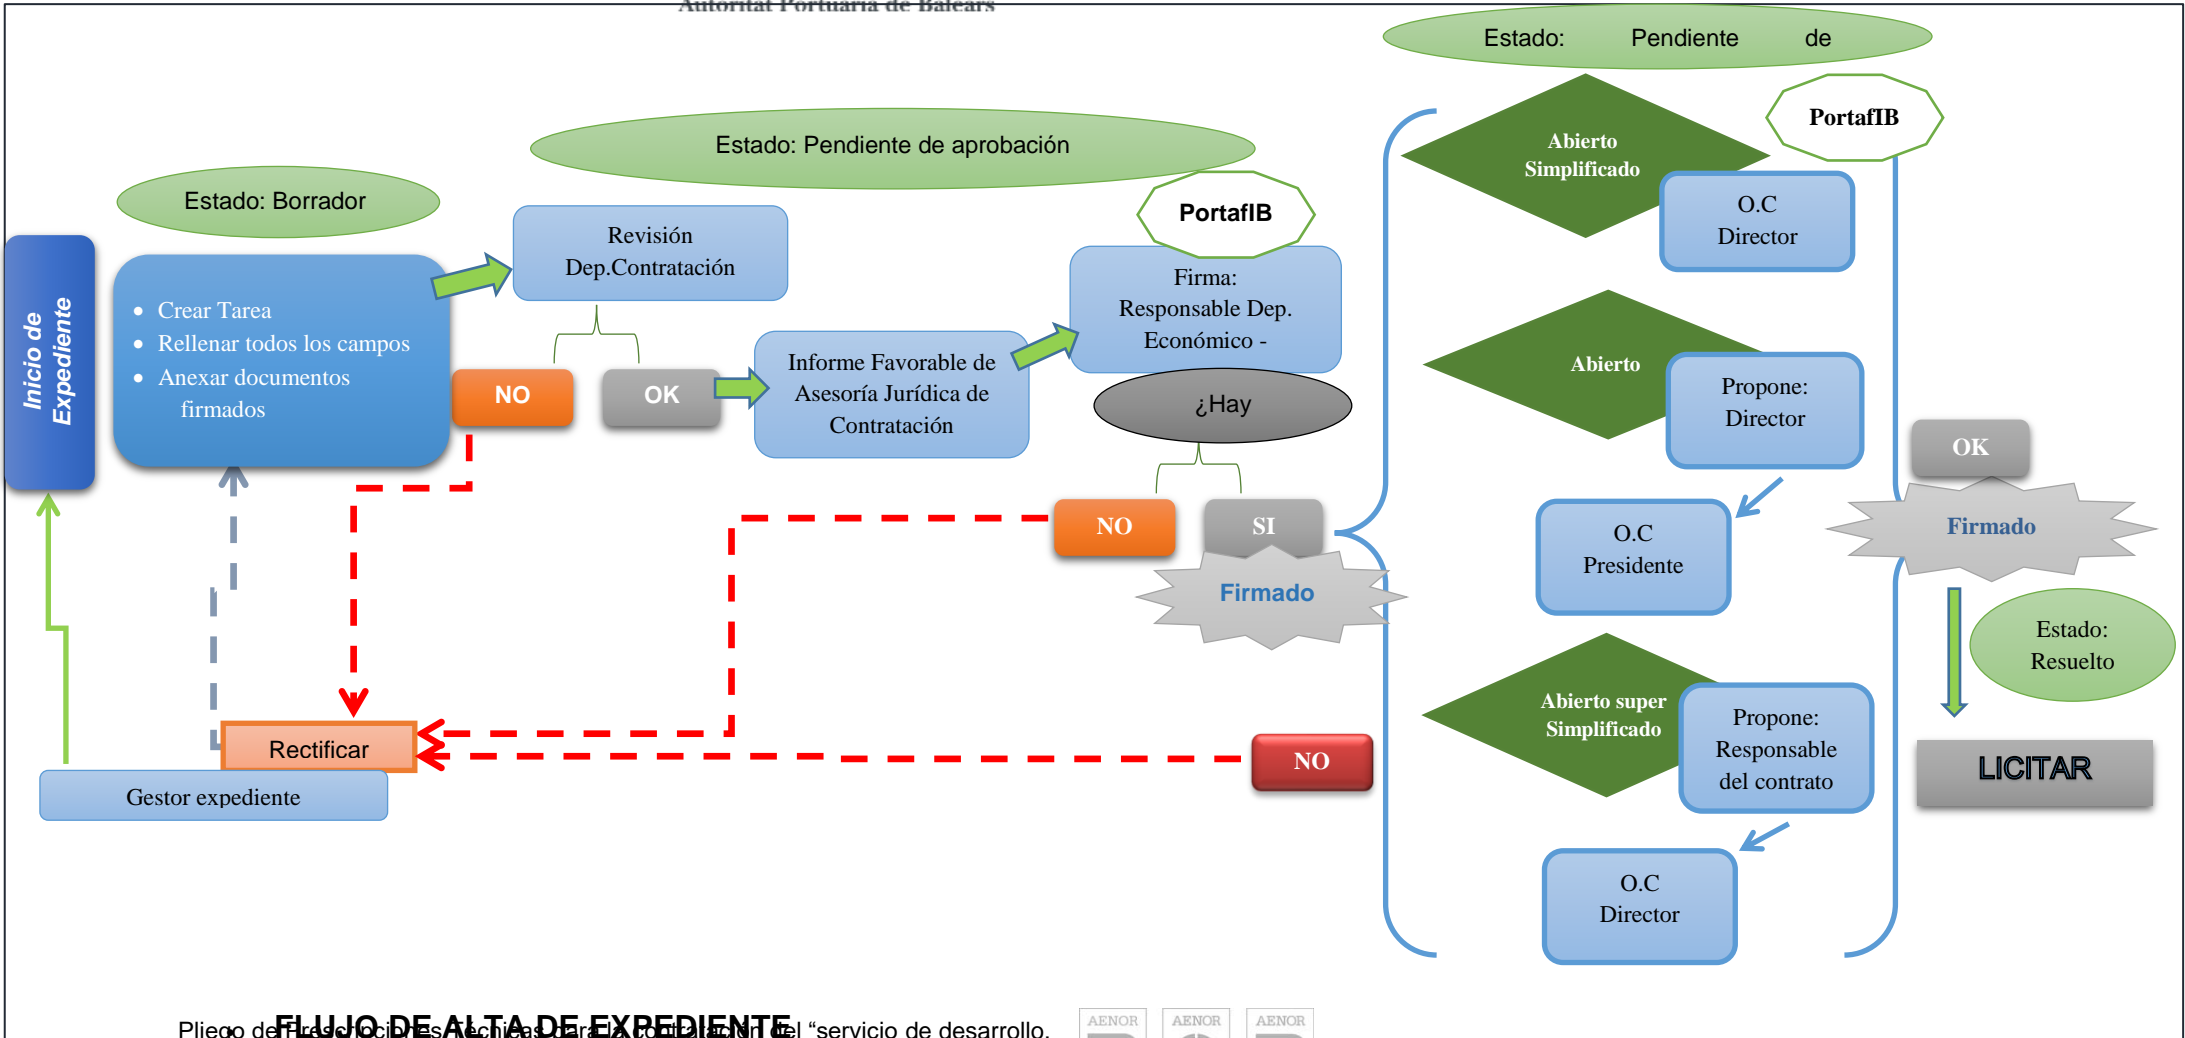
Autoritat Portuaria de Balears

Estado: Pendiente de

Estado: Pendiente de aprobación

Estado: Borrador

Inicio de Expediente

- Crear Tarea
- Rellenar todos los campos
- Anexar documentos firmados

Revisión Dep.Contratación

NO

OK

Informe Favorable de Asesoría Jurídica de Contratación

PortafIB

Firma: Responsable Dep. Económico -

¿Hay

NO

SI

Firmado

Rectificar

Gestor expediente

NO

Abierto Simplificado

PortafIB

O.C Director

Abierto

Propone: Director

O.C Presidente

Abierto super Simplificado

Propone: Responsable del contrato

O.C Director

OK

Firmado

Estado: Resuelto

LICITAR

Pliego de Prescripciones Técnicas para la contratación del "servicio de desarrollo.

FLUJO DE ALTA DE EXPEDIENTE

AENOR AENOR AENOR